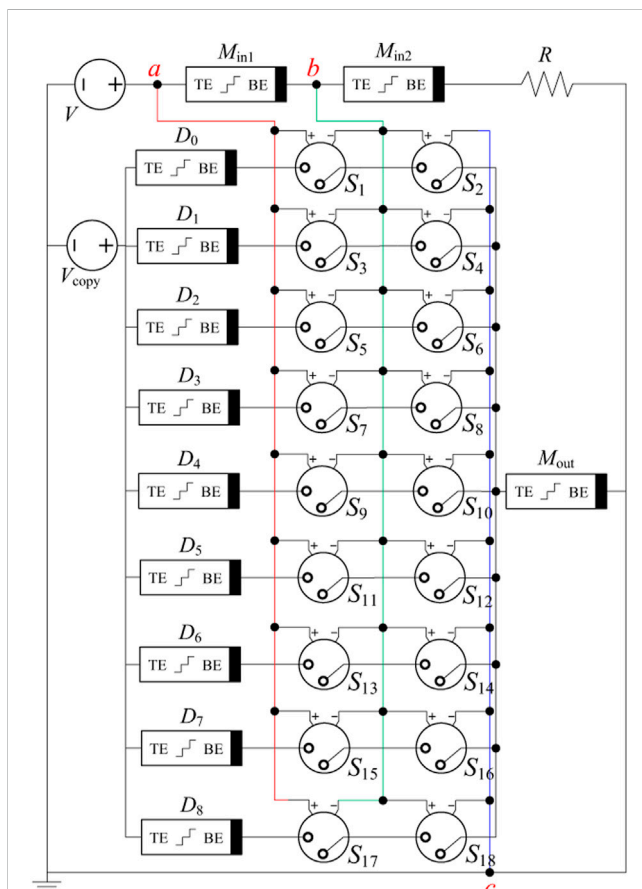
$M_{\text{in1}}$ $M_{\text{in2}}$ $R$
$V$ $a$ TE BE $b$ TE BE
$D_0$ TE BE $S_1$ $S_2$
$D_1$ $V_{\text{copy}}$ TE BE $S_3$ $S_4$
$D_2$ TE BE $S_5$ $S_6$
$D_3$ TE BE $S_7$ $S_8$
$D_4$ TE BE $S_9$ $S_{10}$ $M_{\text{out}}$ TE BE
$D_5$ TE BE $S_{11}$ $S_{12}$
$D_6$ TE BE $S_{13}$ $S_{14}$
$D_7$ TE BE $S_{15}$ $S_{16}$
$D_8$ TE BE $S_{17}$ $S_{18}$
$c$